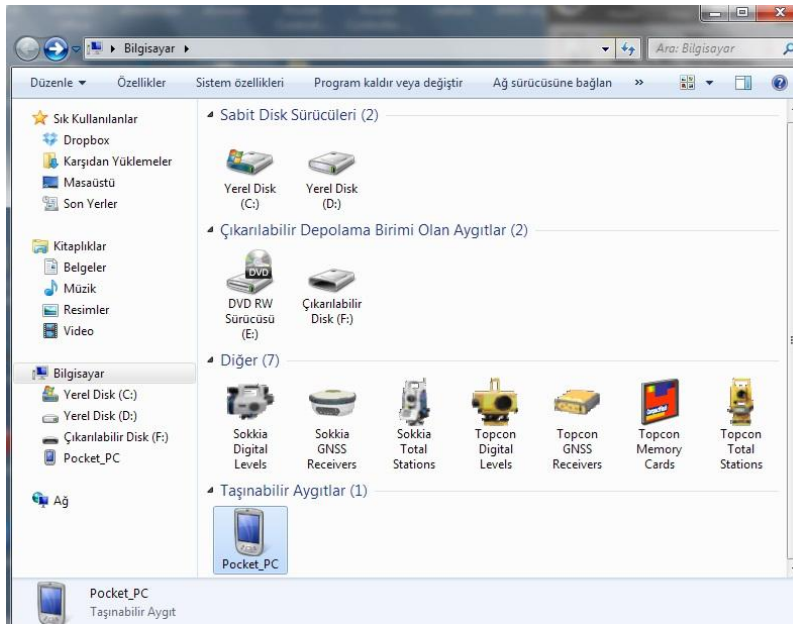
Bilgisayar ▸

Ara: Bilgisayar

Düzenle ▾ Özellikler Sistem özellikleri Program kaldır veya değiştir Ağ sürücüsüne bağlan »

Sık Kullanılanlar
Dropbox
Karşıdan Yüklemeler
Masaüstü
Son Yerler

Kitaplıklar
Belgeler
Müzik
Resimler
Video

Bilgisayar
Yerel Disk (C:)
Yerel Disk (D:)
Çıkarılabilir Disk (F:)
Pocket_PC

Ağ

Sabit Disk Sürücüleri (2)

Yerel Disk (C:)
Yerel Disk (D:)

Çıkarılabilir Depolama Birimi Olan Aygıtlar (2)

DVD RW Sürücüsü (E:)
Çıkarılabilir Disk (F:)

Diğer (7)

Sokkia Digital Levels
Sokkia GNSS Receivers
Sokkia Total Stations
Topcon Digital Levels
Topcon GNSS Receivers
Topcon Memory Cards
Topcon Total Stations

Taşınabilir Aygıtlar (1)

Pocket_PC

Pocket_PC
Taşınabilir Aygıt